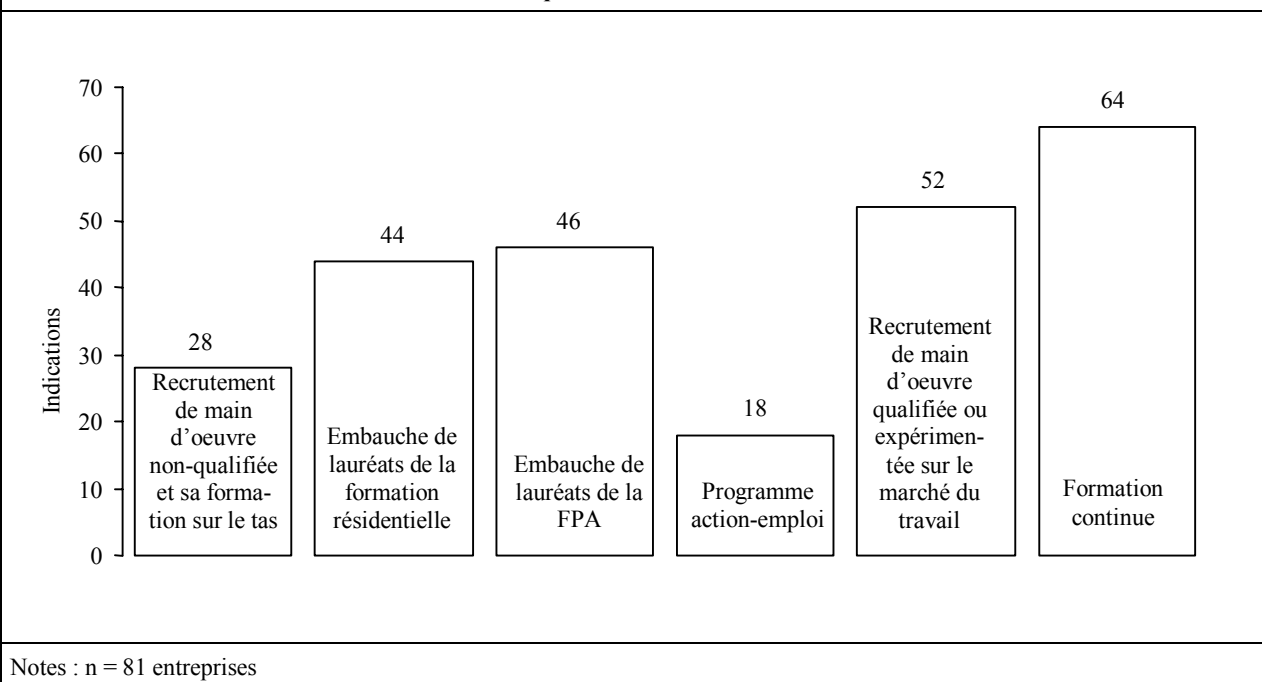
70
60
50
40
30
20
10
0

Indications

28
Recrutement de main d'oeuvre non-qualifiée et sa formation sur le tas

44
Embauche de lauréats de la formation résidentielle

46
Embauche de lauréats de la FPA

18
Programme action-emploi

52
Recrutement de main d'oeuvre qualifiée ou expérimentée sur le marché du travail

64
Formation continue

Notes : n = 81 entreprises